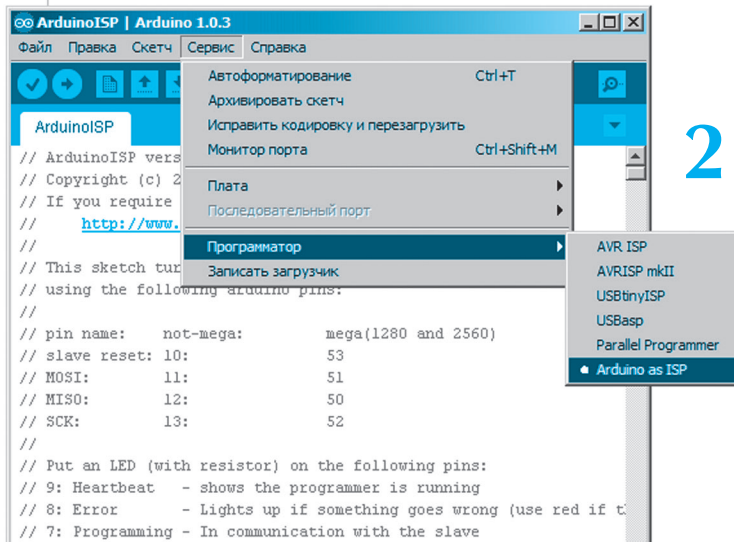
ArduinoISP | Arduino 1.0.3

Файл Правка Скетч Сервис Справка

ArduinoISP

Автоформатирование Ctrl+T
Архивировать скетч
Исправить кодировку и перезагрузить
Монитор порта Ctrl+Shift+M
Плата
Последовательный порт
Программатор
Записать загрузчик

AVR ISP
AVRISP mkII
USBtinyISP
USBasp
Parallel Programmer
Arduino as ISP

2

// ArduinoISP vers
// Copyright (c) 2
// If you require
// http://www.
//
// This sketch tur
// using the following arduino pins:
//
// pin name: not-mega: mega(1280 and 2560)
// slave reset: 10: 53
// MOSI: 11: 51
// MISO: 12: 50
// SCK: 13: 52
//
// Put an LED (with resistor) on the following pins:
// 9: Heartbeat - shows the programmer is running
// 8: Error - Lights up if something goes wrong (use red if t
// 7: Programming - In communication with the slave